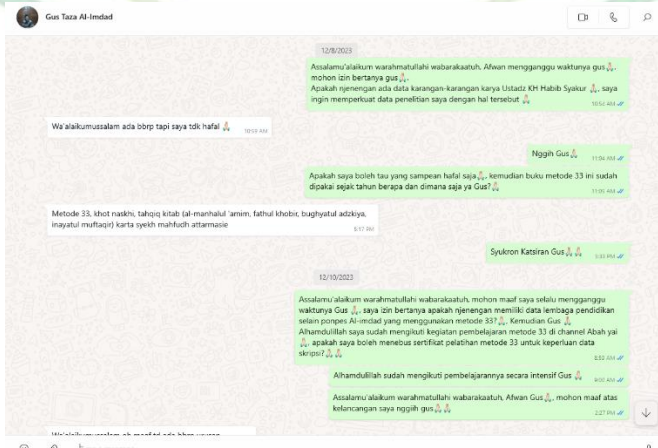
Gus Taza Al-Imdad

12/8/2023

Assalamu'alaikum warahmatullahi wabarakaatuh. Afwan mengganggu waktunya gus🙏, mohon izin bertanya gus🙏.
Apakah njenengan ada data karangan-karangan karya Ustadz KH Habib Syakur 🙏, saya ingin memperkuat data penelitian saya dengan hal tersebut 🙏
10:52 AM

Wa'alaikumussalam ada bbrp tapi saya tdk hafal 🙏 10:59 AM

Nggih Gus🙏 11:04 AM

Apakah saya boleh tau yang sampean hafal saja🙏, kemudian buku metode 33 ini sudah dipakai sejak tahun berapa dan dimana saja ya Gus?🙏
11:06 AM

Metode 33, khot naskhi, tahqiq kitab (al-manhalul 'amim, fathul khobir, bughyatul adzkiya, inayatul muftaqir) karta syekh mahfudh attarmasie
5:17 PM

Syukron Katsiran Gus🙏🙏 5:33 PM

12/10/2023

Assalamu'alaikum warahmatullahi wabarakaatuh, mohon maaf saya selalu mengganggu waktunya Gus🙏, saya izin bertanya apakah njenengan memiliki data lembaga pendidikan selain ponpes Al-imdad yang menggunakan metode 33?🙏, Kemudian Gus🙏
Alhamdulillah saya sudah mengikuti kegiatan pembelajaran metode 33 di channel Abah yai 🙏, apakah saya boleh menebus sertifikat pelatihan metode 33 untuk keperluan data skripsi?🙏🙏
8:52 AM

Alhamdulillah sudah mengikuti pembelajarannya secara intensif Gus 🙏 9:00 AM

Assalamu'alaikum warahmatullahi wabarakaatuh, Afwan Gus🙏, mohon maaf atas kelancangan saya nggih gus🙏🙏
2:27 PM

Wa'alaikumussalam ok maafkd ada bbrp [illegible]